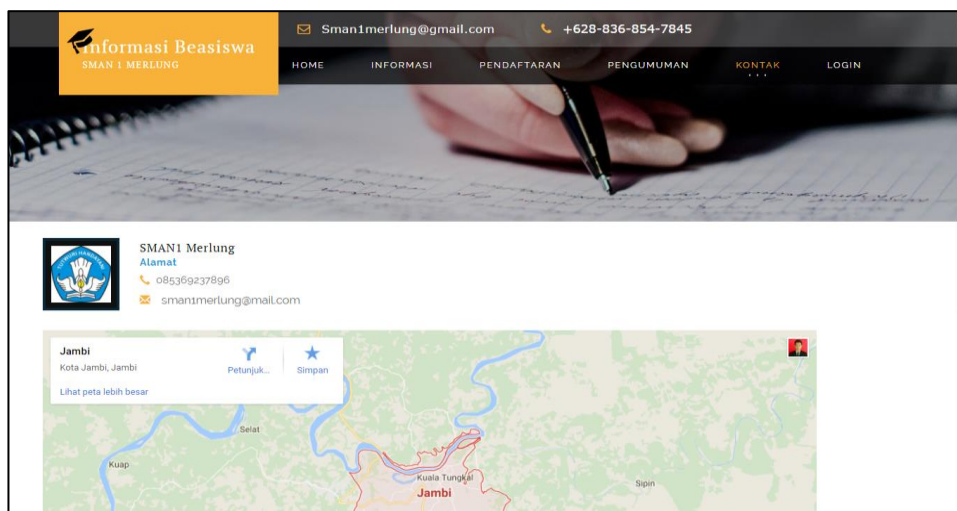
Informasi Beasiswa
SMAN 1 MERLUNG

Sman1merlung@gmail.com
+628-836-854-7845

HOME
INFORMASI
PENDAFTARAN
PENGUMUMAN
KONTAK
LOGIN

SMAN1 Merlung
Alamat
085369237896
sman1merlung@mail.com

Jambi
Kota Jambi, Jambi
Petunjuk...
Simpan
Lihat peta lebih besar

Selat
Kuap
Kuala Tungkal
Jambi
Sipin